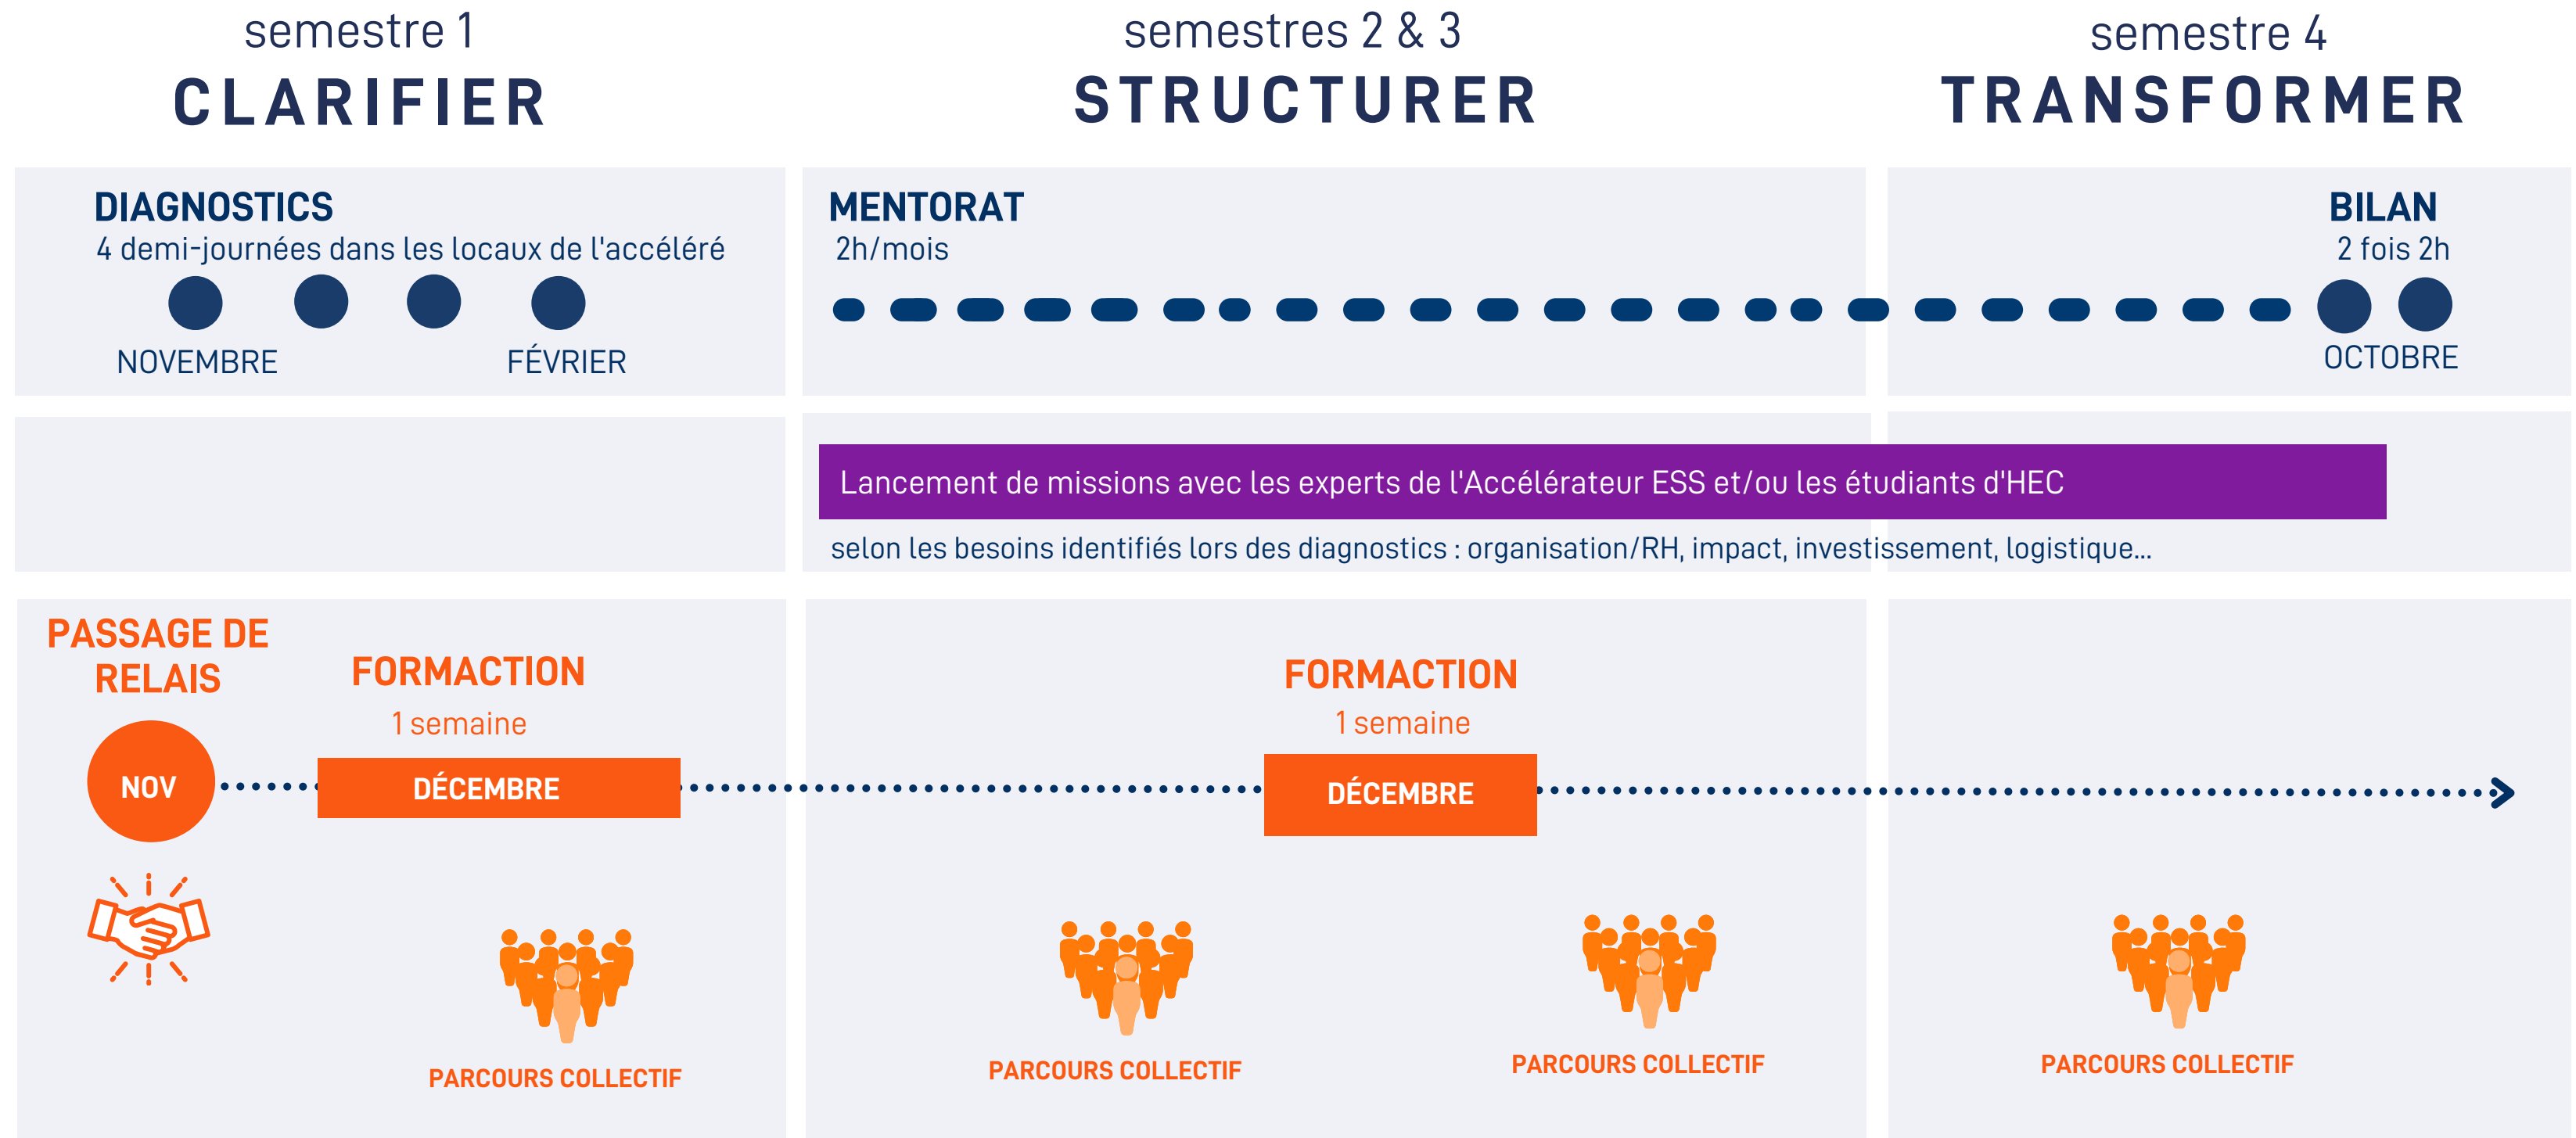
semestre 1
CLARIFIER

semestres 2 & 3
STRUCTURER

semestre 4
TRANSFORMER

DIAGNOSTICS
4 demi-journées dans les locaux de l'accéléré

NOVEMBRE

FÉVRIER

MENTORAT
2h/mois

BILAN
2 fois 2h

OCTOBRE

Lancement de missions avec les experts de l'Accélérateur ESS et/ou les étudiants d'HEC

selon les besoins identifiés lors des diagnostics : organisation/RH, impact, investissement, logistique...

PASSAGE DE RELAIS

NOV

FORMATION
1 semaine

DÉCEMBRE

FORMATION
1 semaine

DÉCEMBRE

PARCOURS COLLECTIF

PARCOURS COLLECTIF

PARCOURS COLLECTIF

PARCOURS COLLECTIF